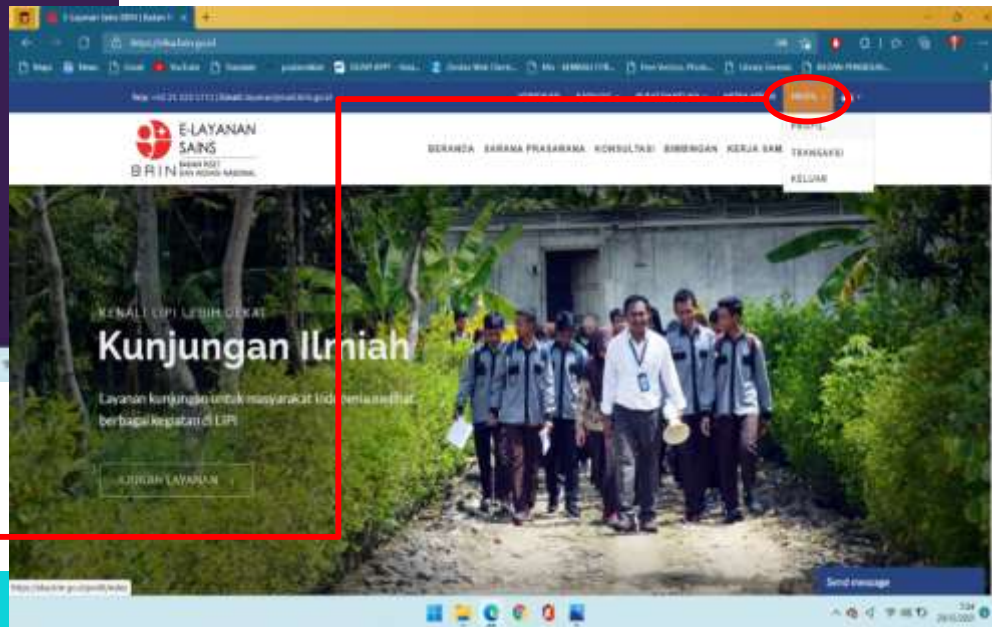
E-Layanan Sains BRIN | Badan R

https://elsa.brin.go.id

E-LAYANAN SAINS
BRIN BADAN RISET DAN INOVASI NASIONAL

BERANDA SARANA PRASARANA KONSULTASI BIMBINGAN KERJA SAM

PROFIL
TRANSAKSI
KELUAR

KENALI LIPI LEBIH DEKAT
Kunjungan Ilmiah

Layanan kunjungan untuk masyarakat Indonesia melihat berbagai kegiatan di LIPI

AJUKAN LAYANAN

Send message